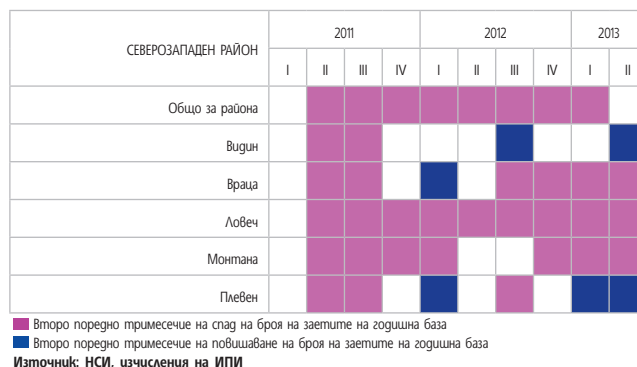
| СЕВЕРОЗАПАДЕН РАЙОН | 2011 | | | | 2012 | | | | 2013 | |
|---|---|---|---|---|---|---|---|---|---|---|
| | I | II | III | IV | I | II | III | IV | I | II |
| Общо за района | | | | | | | | | | |
| Видин | | | | | | | | | | |
| Враца | | | | | | | | | | |
| Ловеч | | | | | | | | | | |
| Монтана | | | | | | | | | | |
| Плевен | | | | | | | | | | |

Второ поредно тримесечие на спад на броя на заетите на годишна база

Второ поредно тримесечие на повишаване на броя на заетите на годишна база

**Източник: НСИ, изчисления на ИПИ**